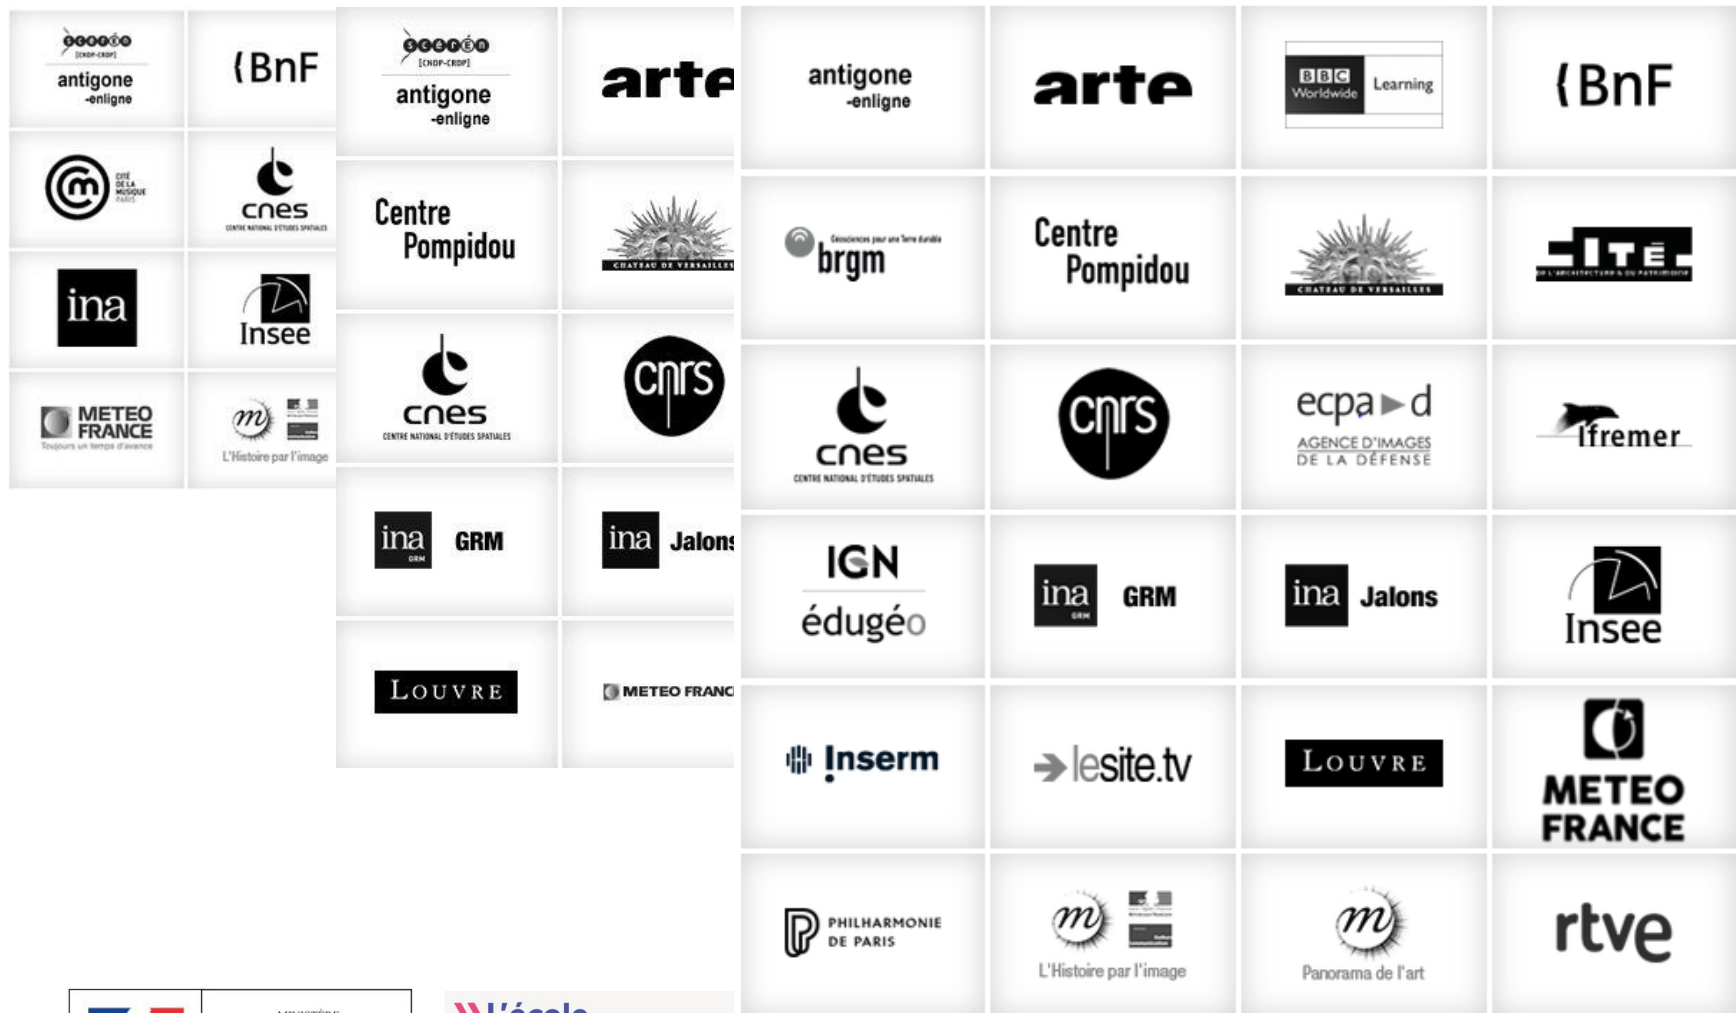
canopé [CNDP-CRDP] antigone -enligne

BnF

CITÉ DE LA MUSIQUE PARIS

cnes CENTRE NATIONAL D'ÉTUDES SPATIALES

ina

Insee

METEO FRANCE Toujours un temps d'avance

m L'Histoire par l'image

canopé [CNDP-CRDP] antigone -enligne

arte

Centre Pompidou

CHÂTEAU DE VERSAILLES

cnes CENTRE NATIONAL D'ÉTUDES SPATIALES

cnrs

ina GRM

ina Jalons

LOUVRE

METEO FRANC

antigone -enligne

arte

BBC Worldwide Learning

BnF

Géosciences pour une Terre durable brgm

Centre Pompidou

CHÂTEAU DE VERSAILLES

CITÉ DE L'ARCHITECTURE & DU PATRIMOINE

cnes CENTRE NATIONAL D'ÉTUDES SPATIALES

cnrs

ecpa d AGENCE D'IMAGES DE LA DÉFENSE

Ifremer

IGN édugéo

ina GRM

ina Jalons

Insee

Inserm

lesite.tv

LOUVRE

METEO FRANCE

PHILHARMONIE DE PARIS

m L'Histoire par l'image

m Panorama de l'art

rtve

MINISTÈRE

L'école